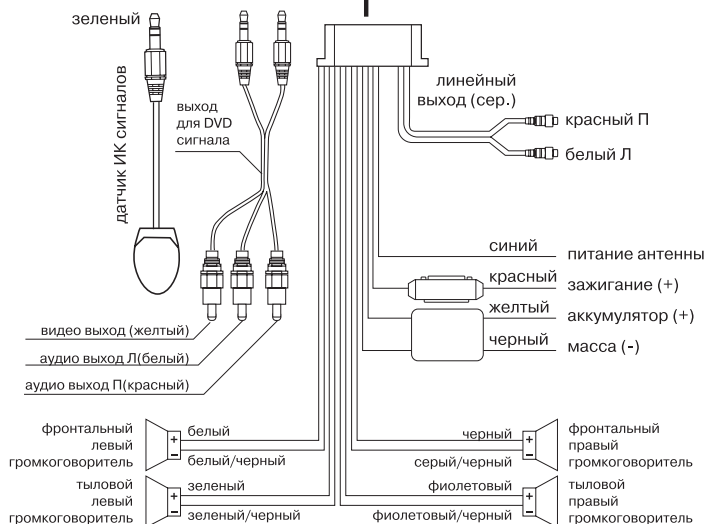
зеленый

датчик ИК сигналов

выход для DVD сигнала

линейный выход (сер.)

красный П

белый Л

синий питание антенны

красный зажигание (+)

желтый аккумулятор (+)

черный масса (-)

видео выход (желтый)

аудио выход Л(белый)

аудио выход П(красный)

фронтальный левый громкоговоритель

+ белый

– белый/черный

тыловой левый громкоговоритель

+ зеленый

– зеленый/черный

черный +

серый/черный –

фронтальный правый громкоговоритель

фиолетовый +

фиолетовый/черный –

тыловой правый громкоговоритель